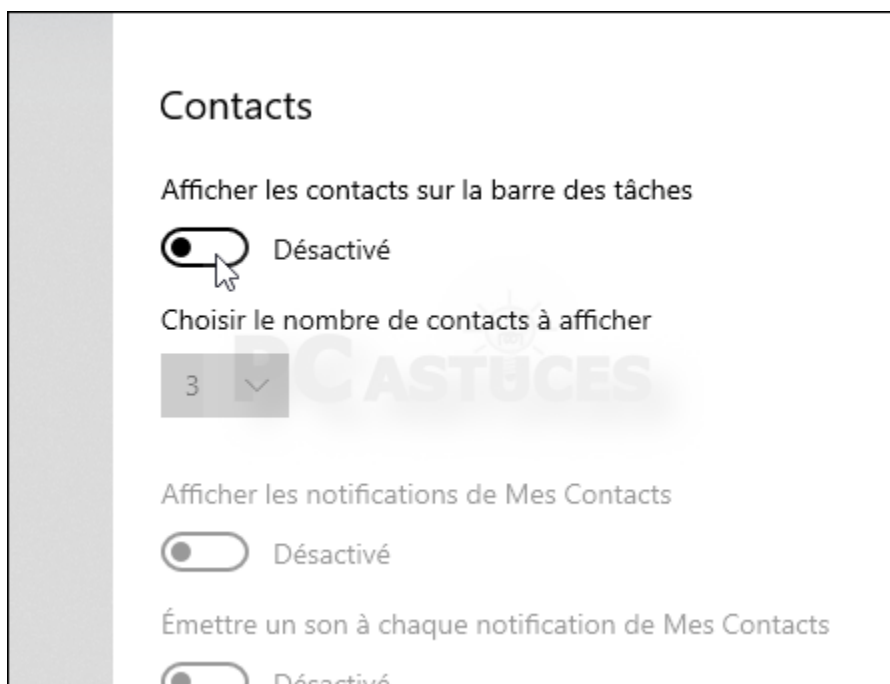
Contacts

Afficher les contacts sur la barre des tâches

Désactivé

Choisir le nombre de contacts à afficher

3

PC ASTUCES

Afficher les notifications de Mes Contacts

Désactivé

Émettre un son à chaque notification de Mes Contacts

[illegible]